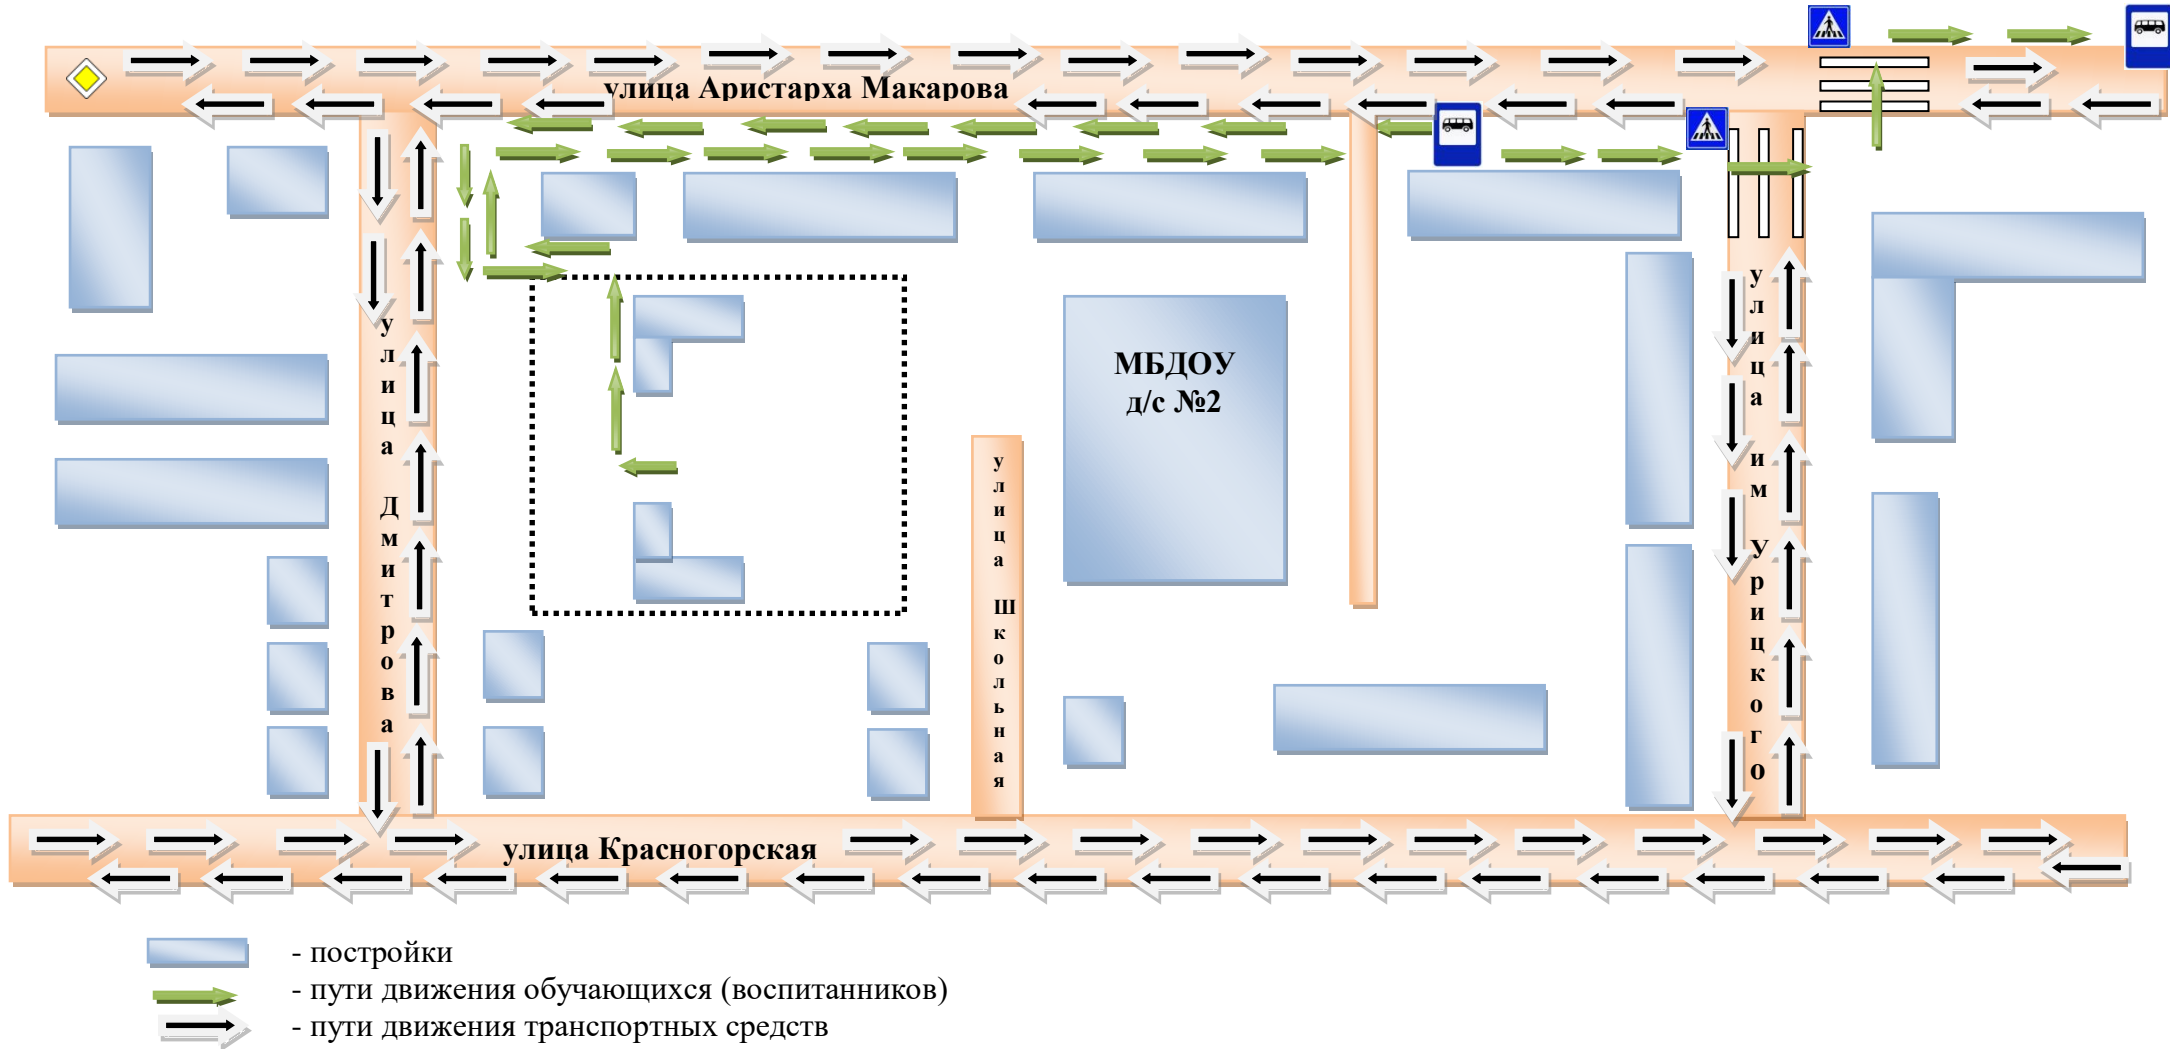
улица Аристарха Макарова

улица Дмитрова

МБДОУ
д/с №2

улица Школьная

улица им Урицкого

улица Красногорская

- постройки
- пути движения обучающихся (воспитанников)
- пути движения транспортных средств